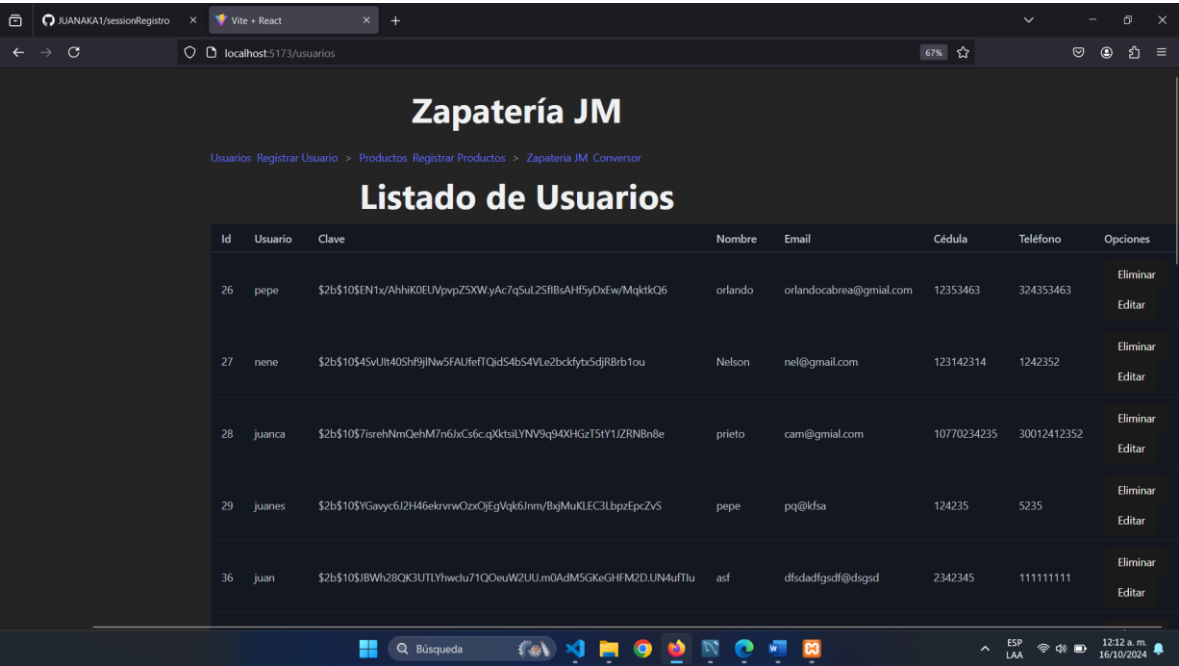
JUANAKA1/sessionRegistro ×
Vite + React ×
+

localhost:5173/usuarios
67%

Zapatería JM

Usuarios Registrar Usuario > Productos Registrar Productos > Zapateria JM Conversor

Listado de Usuarios

| Id | Usuario | Clave | Nombre | Email | Cédula | Teléfono | Opciones |
|---|---|---|---|---|---|---|---|
| 26 | pepe | $2b$10$EN1x/AhhiK0EUVpvpZ5XW.yAc7qSuL25fIBsAHf5yDxEw/MqktkQ6 | orlando | orlandocabrea@gmial.com | 12353463 | 324353463 | Eliminar Editar |
| 27 | nene | $2b$10$4SvUlt40Shf9jlNw5FAUfefTQidS4bS4VLe2bckfytx5djRBrb1ou | Nelson | nel@gmail.com | 123142314 | 1242352 | Eliminar Editar |
| 28 | juanca | $2b$10$7isrehNmQehM7n6JxCs6c.qXktsiLYNV9q94XHGzT5tY1JZRNBn8e | prieto | cam@gmial.com | 10770234235 | 30012412352 | Eliminar Editar |
| 29 | juanes | $2b$10$YGavyc6J2H46ekrvrwOzxOjEgVqk6Jnm/BxjMuKLEC3LbpzEpcZvS | pepe | pq@kfsa | 124235 | 5235 | Eliminar Editar |
| 36 | juan | $2b$10$JBWh28QK3UTLYhwclu71QOeuW2UU.m0AdM5GKeGHFM2D.UN4ufTlu | asf | dfsdadfgsdf@dsgsd | 2342345 | 111111111 | Eliminar Editar |

Búsqueda
ESP LAA
12:12 a. m.
16/10/2024